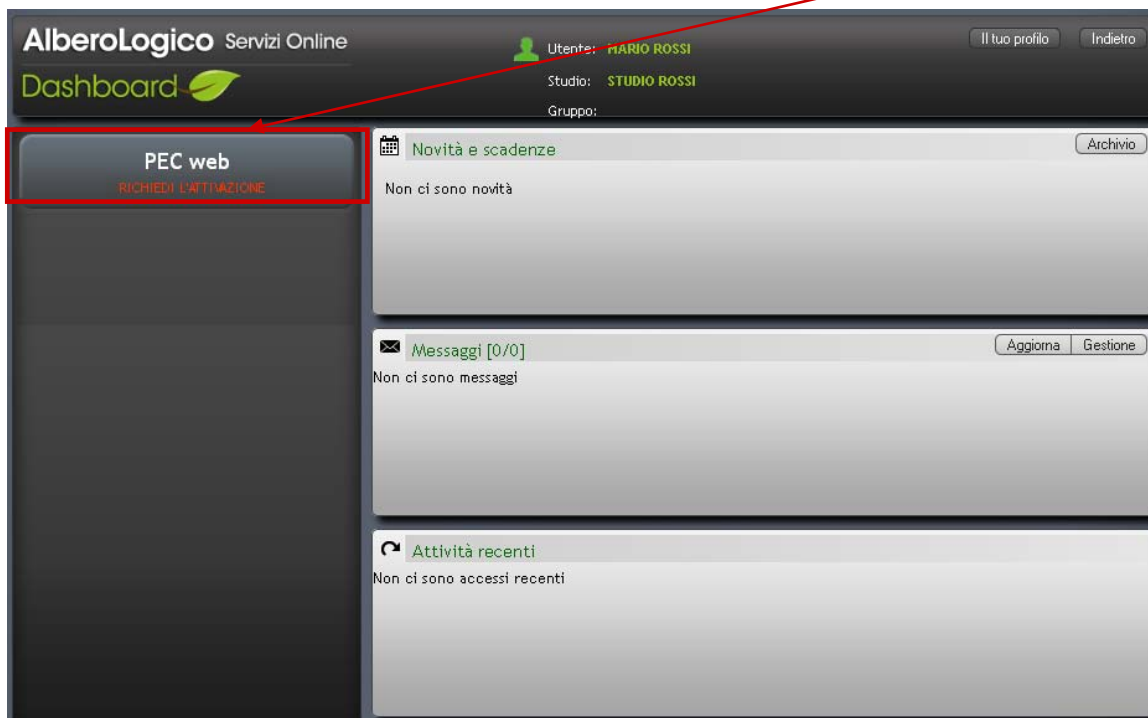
AlberoLogico Servizi Online
Dashboard

Utente: MARIO ROSSI
Studio: STUDIO ROSSI
Gruppo:

Il tuo profilo
Indietro

PEC web
RICHIEDI L'ATTIVAZIONE

Novità e scadenze
Archivio
Non ci sono novità

Messaggi [0/0]
Aggiorna
Gestione
Non ci sono messaggi

Attività recenti
Non ci sono accessi recenti